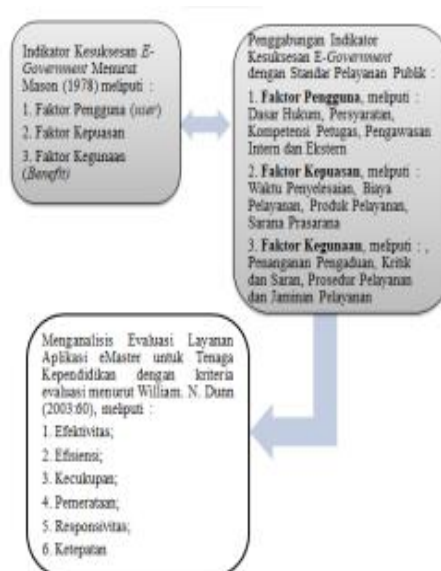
Indikator Kesuksesan *E-Government* Menurut Mason (1978) meliputi :

1. Faktor Pengguna (*user*)

2. Faktor Kepuasan

3. Faktor Kegunaan (*Benefit*)

Penggabungan Indikator Kesuksesan *E-Government* dengan Standar Pelayanan Publik :

1. **Faktor Pengguna**, meliputi : Dasar Hukum, Persyaratan, Kompetensi Petugas, Pengawasan Intern dan Ekstern

2. **Faktor Kepuasan**, meliputi : Waktu Penyelesaian, Biaya Pelayanan, Produk Pelayanan, Sarana Prasarana

3. **Faktor Kegunaan**, meliputi : , Penanganan Pengaduan, Kritik dan Saran, Prosedur Pelayanan dan Jaminan Pelayanan

Menganalisis Evaluasi Layanan Aplikasi eMaster untuk Tenaga Kependidikan dengan kriteria evaluasi menurut William. N. Dunn (2003:60), meliputi :

1. Efektivitas;

2. Efisiensi;

3. Kecukupan;

4. Pemerataan;

5. Responsivitas;

6. Ketepatan